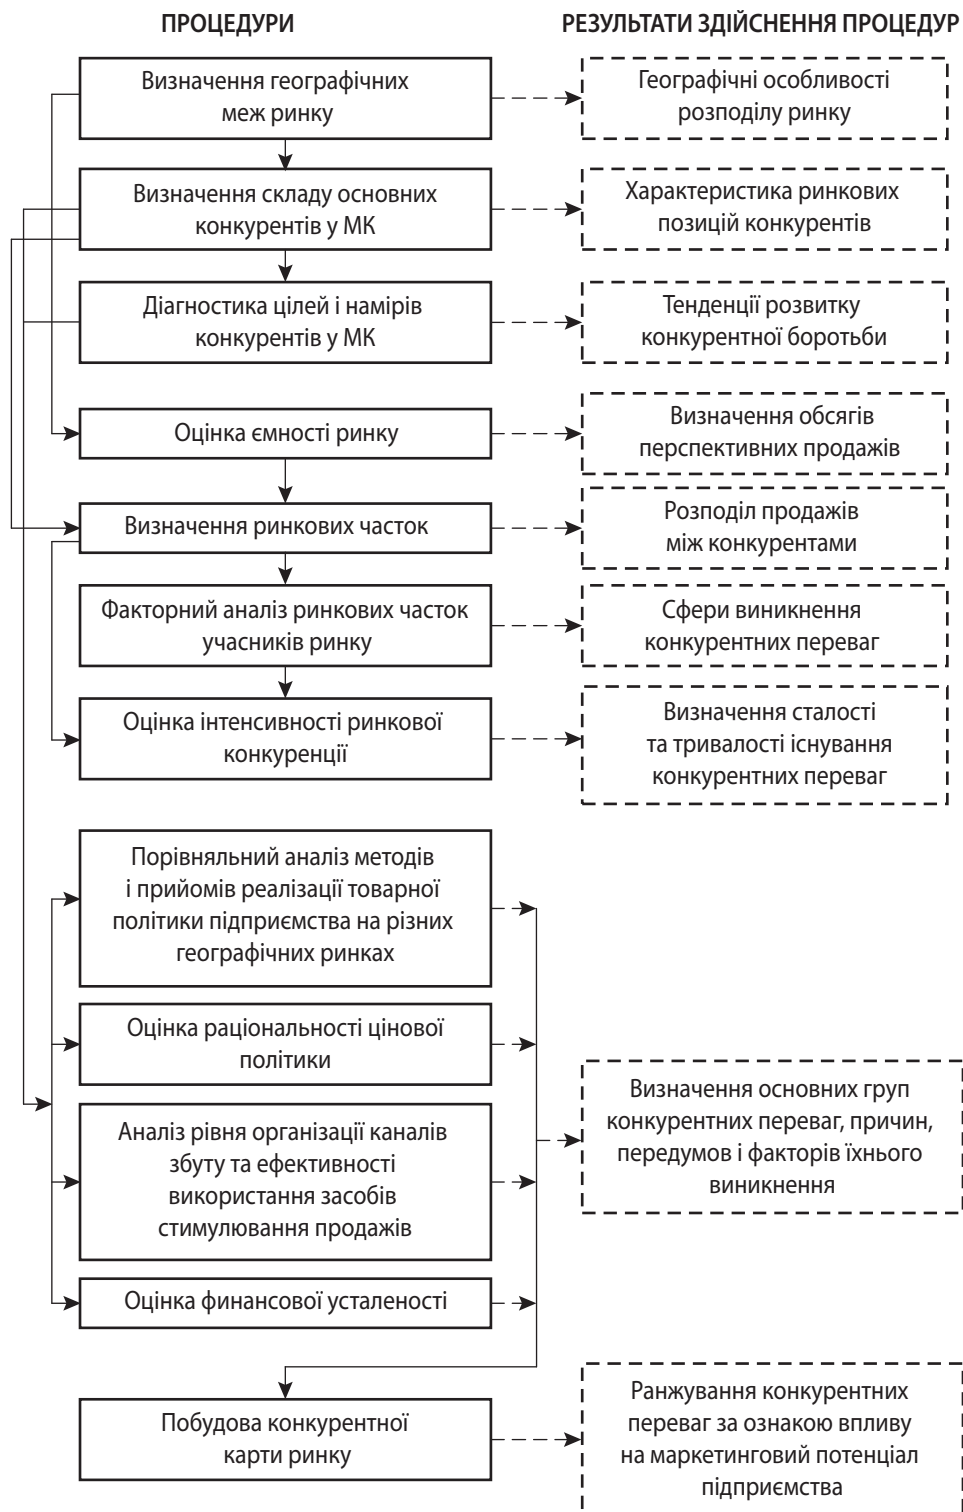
ПРОЦЕДУРИ

РЕЗУЛЬТАТИ ЗДІЙСНЕННЯ ПРОЦЕДУР

Визначення географічних меж ринку

Географічні особливості розподілу ринку

Визначення складу основних конкурентів у МК

Характеристика ринкових позицій конкурентів

Діагностика цілей і намірів конкурентів у МК

Тенденції розвитку конкурентної боротьби

Оцінка ємності ринку

Визначення обсягів перспективних продажів

Визначення ринкових часток

Розподіл продажів між конкурентами

Факторний аналіз ринкових часток учасників ринку

Сфери виникнення конкурентних переваг

Оцінка інтенсивності ринкової конкуренції

Визначення сталості та тривалості існування конкурентних переваг

Порівняльний аналіз методів і прийомів реалізації товарної політики підприємства на різних географічних ринках

Оцінка раціональності цінової політики

Аналіз рівня організації каналів збуту та ефективності використання засобів стимулювання продажів

Оцінка финансової усталеності

Визначення основних груп конкурентних переваг, причин, передумов і факторів їхнього виникнення

Побудова конкурентної карти ринку

Ранжування конкурентних переваг за ознакою впливу на маркетинговий потенціал підприємства